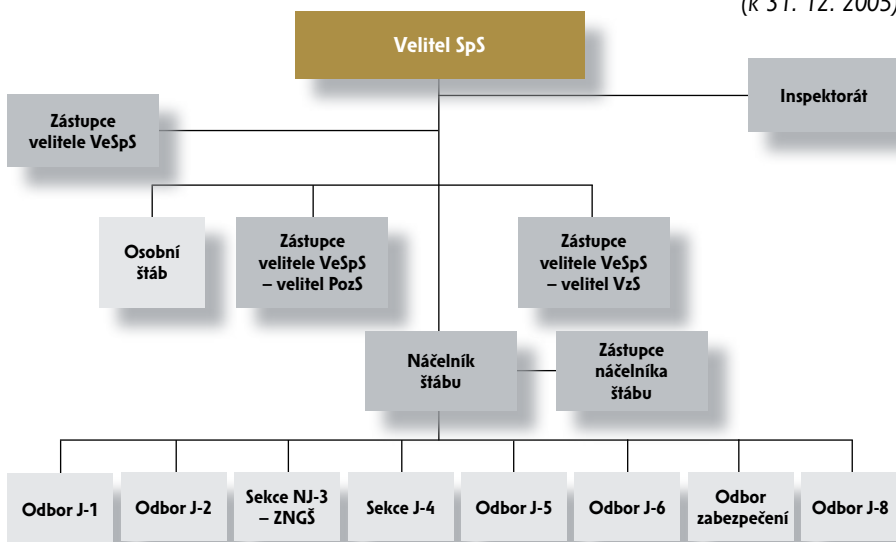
(k 31. 12. 2005)

Velitel SpS

Zástupce velitele VeSpS

Inspektorát

Osobní štáb

Zástupce velitele VeSpS – velitel PozS

Zástupce velitele VeSpS – velitel VzS

Náčelník štábu

Zástupce náčelníka štábu

Odbor J-1

Odbor J-2

Sekce NJ-3 – ZNGŠ

Sekce J-4

Odbor J-5

Odbor J-6

Odbor zabezpečení

Odbor J-8